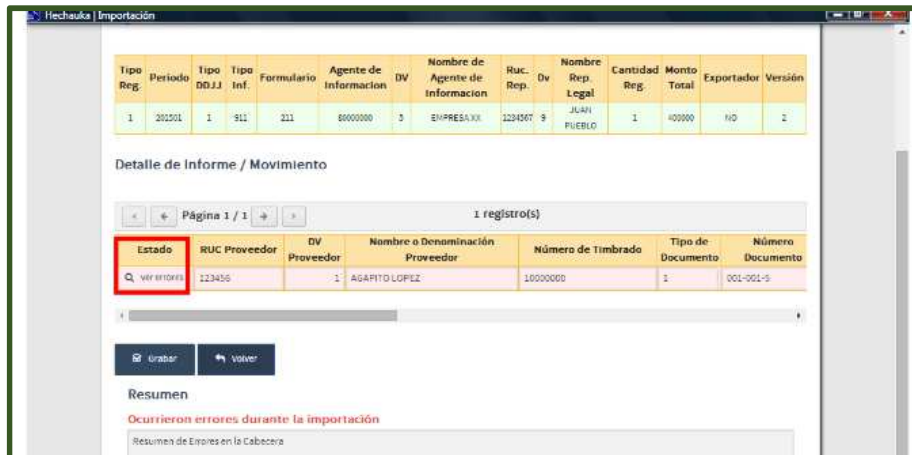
Hechauka | Importación

| Tipo Reg. | Periodo | Tipo DDJJ | Tipo Inf. | Formulario | Agente de Informacion | DV | Nombre de Agente de Informacion | Ruc. Rep. | Dv | Nombre Rep. Legal | Cantidad Reg. | Monto Total | Exportador | Versión |
|---|---|---|---|---|---|---|---|---|---|---|---|---|---|---|
| 1 | 201501 | 1 | 911 | 211 | 80000000 | 5 | EMPRESA XX | 1234567 | 9 | JUAN PUEBLO | 1 | 400000 | NO | 2 |

Detalle de Informe / Movimiento

Página 1 / 1

1 registro(s)

| Estado | RUC Proveedor | DV Proveedor | Nombre o Denominación Proveedor | Número de Timbrado | Tipo de Documento | Número Documento |
|---|---|---|---|---|---|---|
| Ver errores | 123456 | 1 | AGAPITO LOPEZ | 10000000 | 1 | 001-001-5 |

Grabar

Volver

Resumen

Ocurrieron errores durante la importación

Resumen de Errores en la Cabecera